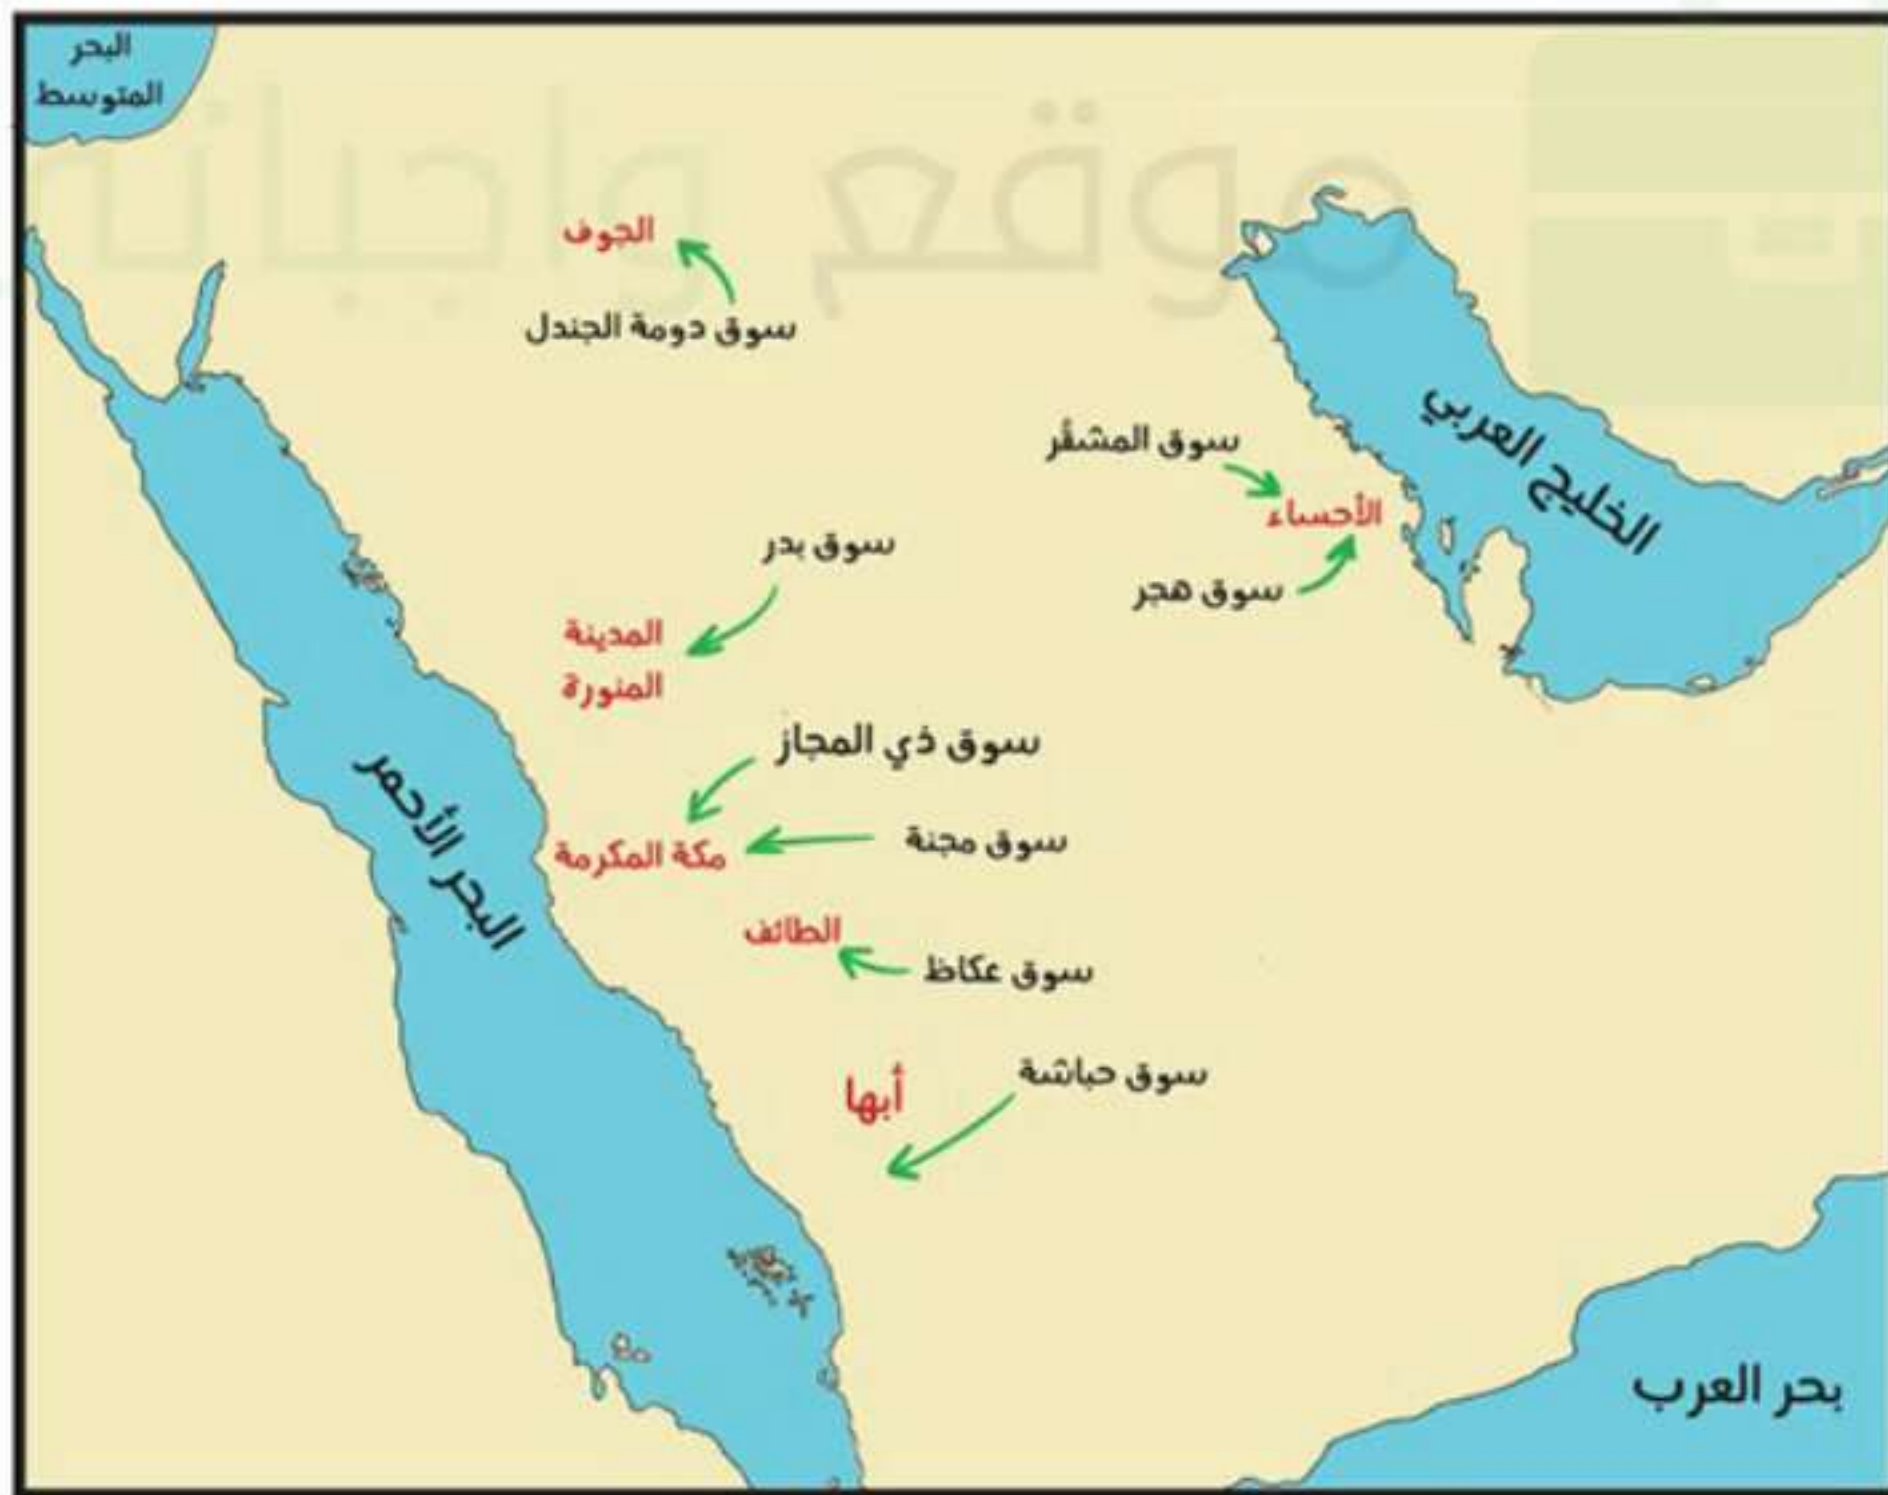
البحر المتوسط

موقع واجباتي

الجوف

سوق دومة الجندل

الخليج العربي

سوق المشقّر

الأحساء

سوق هجر

سوق بدر

المدينة المنورة

سوق ذي المجاز

البحر الأحمر

مكة المكرمة

سوق مجنة

الطائف

سوق عكاظ

سوق حباشة

أبها

بحر العرب